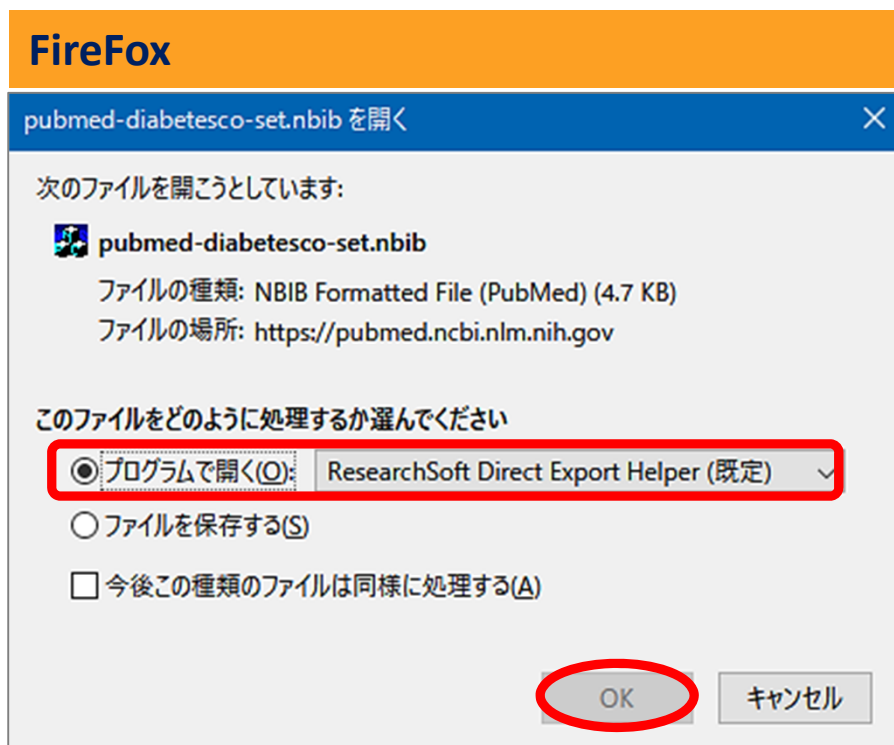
FireFox

pubmed-diabetesco-set.nbib を開く

次のファイルを開こうとしています:

pubmed-diabetesco-set.nbib

ファイルの種類: NBIB Formatted File (PubMed) (4.7 KB)

ファイルの場所: https://pubmed.ncbi.nlm.nih.gov

このファイルをどのように処理するか選んでください

プログラムで開く(O): ResearchSoft Direct Export Helper (既定)

ファイルを保存する(S)

今後この種類のファイルは同様に処理する(A)

OK

キャンセル